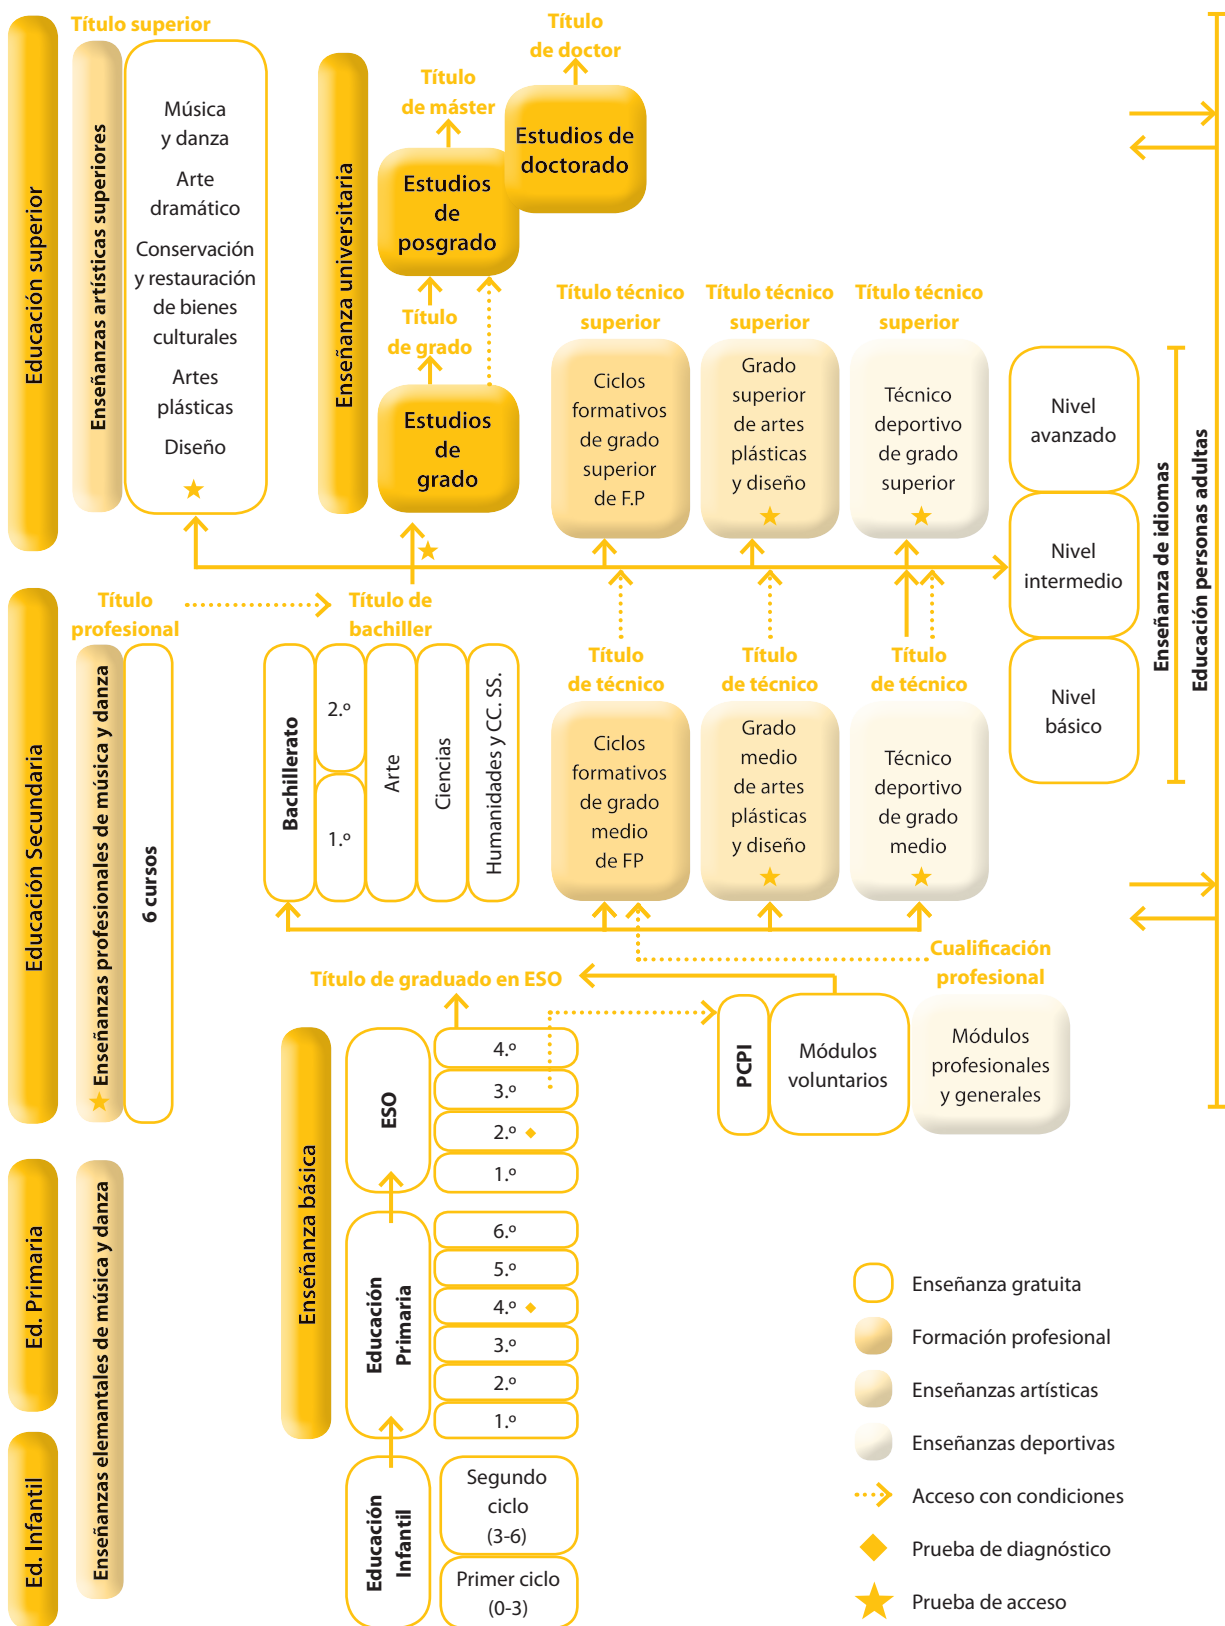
Educación superior

Título superior

Enseñanzas artísticas superiores

Música y danza

Arte dramático

Conservación y restauración de bienes culturales

Artes plásticas

Diseño

Enseñanza universitaria

Título de máster

Título de doctor

Estudios de posgrado

Estudios de doctorado

Título de grado

Estudios de grado

Título técnico superior

Ciclos formativos de grado superior de F.P

Título técnico superior

Grado superior de artes plásticas y diseño

Título técnico superior

Técnico deportivo de grado superior

Nivel avanzado

Nivel intermedio

Nivel básico

Enseñanza de idiomas

Educación personas adultas

Educación Secundaria

Título profesional

Título de bachiller

Enseñanzas profesionales de música y danza

6 cursos

Bachillerato

2.º

1.º

Arte

Ciencias

Humanidades y CC. SS.

Título de técnico

Ciclos formativos de grado medio de FP

Título de técnico

Grado medio de artes plásticas y diseño

Título de técnico

Técnico deportivo de grado medio

Cualificación profesional

Título de graduado en ESO

PCPI

Módulos voluntarios

Módulos profesionales y generales

Enseñanza básica

ESO

4.º

3.º

2.º

1.º

Ed. Primaria

Enseñanzas elemantales de música y danza

Educación Primaria

6.º

5.º

4.º

3.º

2.º

1.º

Ed. Infantil

Educación Infantil

Segundo ciclo (3-6)

Primer ciclo (0-3)

Enseñanza gratuita

Formación profesional

Enseñanzas artísticas

Enseñanzas deportivas

Acceso con condiciones

Prueba de diagnóstico

Prueba de acceso